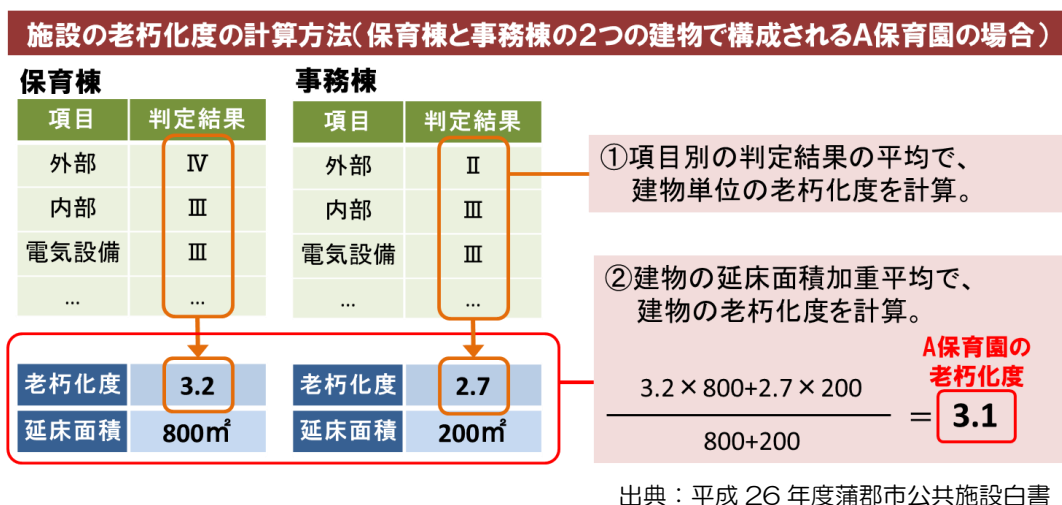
施設の老朽化度の計算方法(保育棟と事務棟の2つの建物で構成されるA保育園の場合)

保育棟

| 項目 | 判定結果 |
|---|---|
| 外部 | Ⅳ |
| 内部 | Ⅲ |
| 電気設備 | Ⅲ |
| … | … |

| 老朽化度 | 3.2 |
|---|---|
| 延床面積 | 800㎡ |

事務棟

| 項目 | 判定結果 |
|---|---|
| 外部 | Ⅱ |
| 内部 | Ⅲ |
| 電気設備 | Ⅲ |
| … | … |

| 老朽化度 | 2.7 |
|---|---|
| 延床面積 | 200㎡ |

①項目別の判定結果の平均で、建物単位の老朽化度を計算。

②建物の延床面積加重平均で、建物の老朽化度を計算。

$\frac{3.2 \times 800 + 2.7 \times 200}{800+200} = 3.1$

A保育園の老朽化度

出典：平成26年度蒲郡市公共施設白書